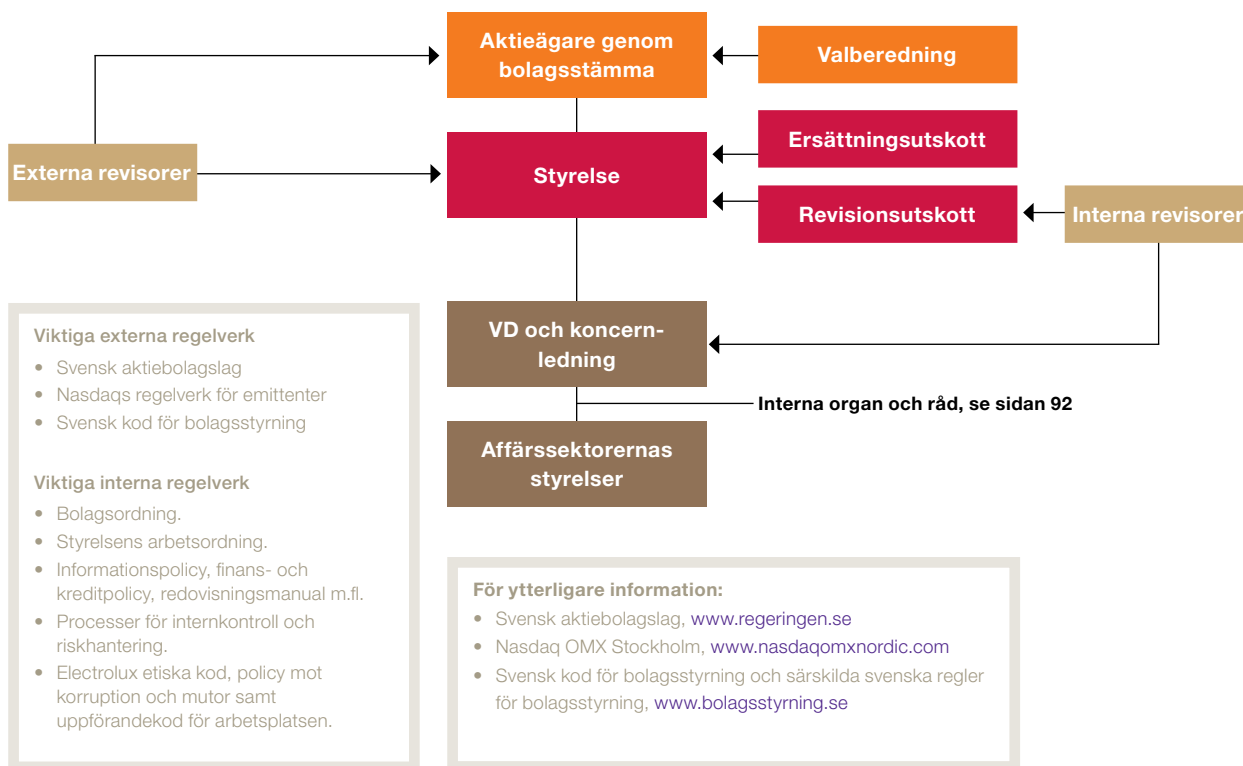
Aktieägare genom bolagsstämma

Valberedning

Externa revisorer

Styrelse

Ersättningsutskott

Revisionsutskott

Interna revisorer

VD och koncernledning

Interna organ och råd, se sidan 92

Affärssektorernas styrelser

Viktiga externa regelverk
• Svensk aktiebolagslag
• Nasdaqs regelverk för emittenter
• Svensk kod för bolagsstyrning

Viktiga interna regelverk
• Bolagsordning.
• Styrelsens arbetsordning.
• Informationspolicy, finans- och kreditpolicy, redovisningsmanual m.fl.
• Processer för internkontroll och riskhantering.
• Electrolux etiska kod, policy mot korruption och mutor samt uppförandekod för arbetsplatsen.

För ytterligare information:
• Svensk aktiebolagslag, www.regeringen.se
• Nasdaq OMX Stockholm, www.nasdaqomxnordic.com
• Svensk kod för bolagsstyrning och särskilda svenska regler för bolagsstyrning, www.bolagsstyrning.se